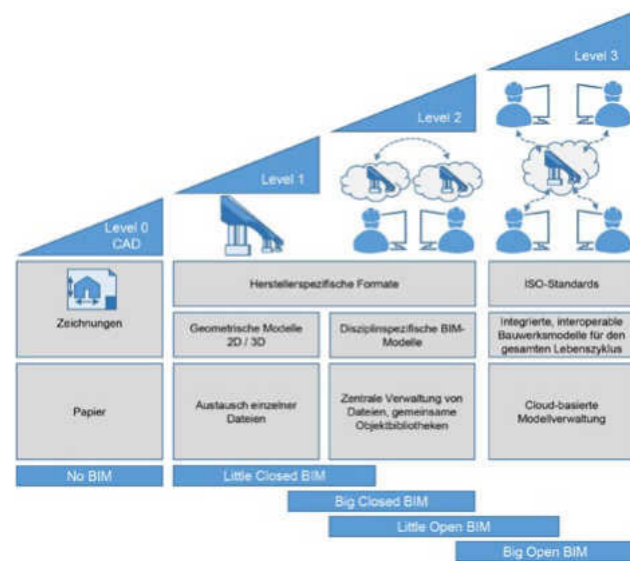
Level 3

Level 2

Level 1

Level 0
CAD

Zeichnungen

Papier

Herstellerspezifische Formate

Geometrische Modelle 2D / 3D

Disziplinspezifische BIM-Modelle

Austausch einzelner Dateien

Zentrale Verwaltung von Dateien, gemeinsame Objektbibliotheken

ISO-Standards

Integrierte, interoperable Bauwerksmodelle für den gesamten Lebenszyklus

Cloud-basierte Modellverwaltung

No BIM

Little Closed BIM

Big Closed BIM

Little Open BIM

Big Open BIM